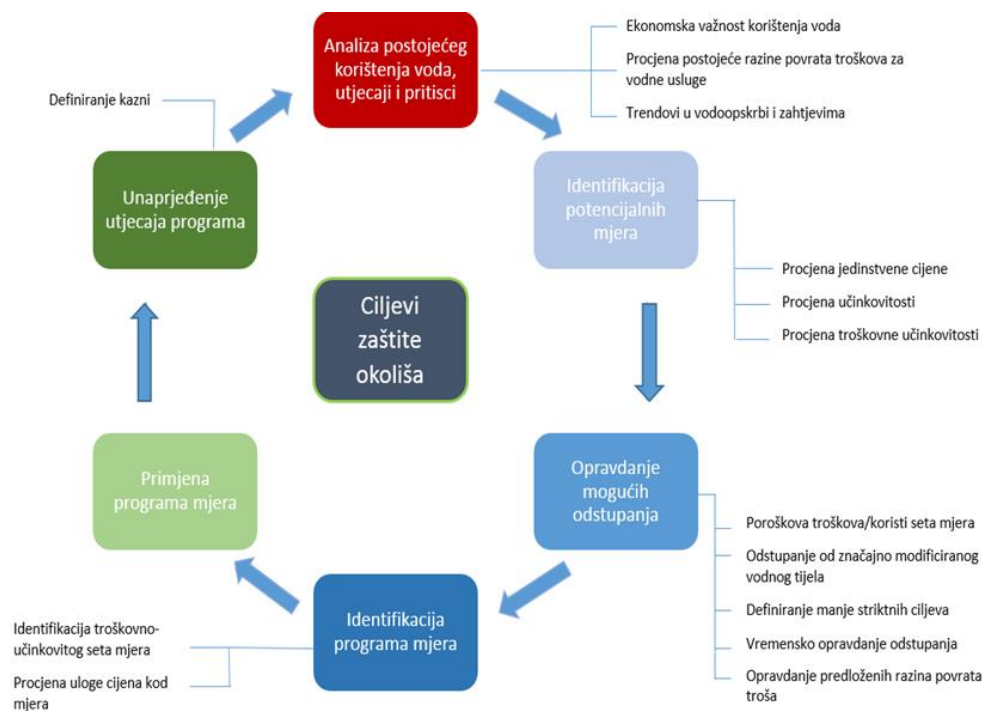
Analiza postojećeg korištenja voda, utjecaji i pritisci

Ekonomska važnost korištenja voda

Procjena postojeće razine povrata troškova za vodne usluge

Trendovi u vodoopskrbi i zahtjevima

Definiranje kazni

Unaprjeđenje utjecaja programa

Identifikacija potencijalnih mjera

Procjena jedinstvene cijene

Procjena učinkovitosti

Procjena troškovne učinkovitosti

Ciljevi zaštite okoliša

Primjena programa mjera

Opravdanje mogućih odstupanja

Poroškova troškova/koristi seta mjera

Odstupanje od značajno modificiranog vodnog tijela

Definiranje manje striktnih cilјeva

Vremensko opravdanje odstupanja

Opravdanje predloženih razina povrata troša

Identifikacija programa mjera

Identifikacija troškovno-učinkovitog seta mjera

Procjena uloge cijena kod mjera